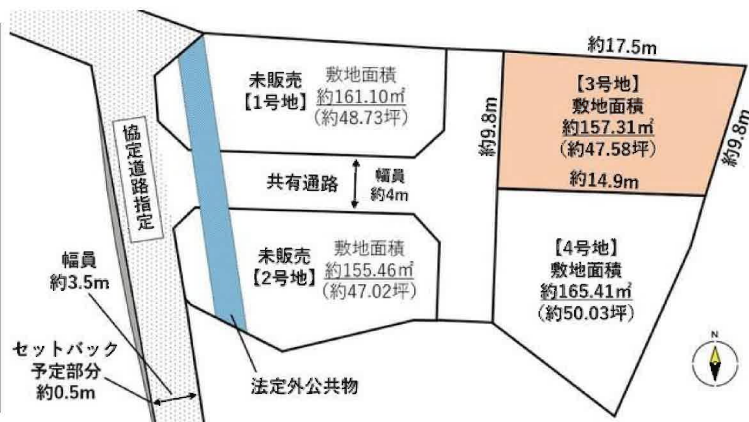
約17.5m

未販売
【1号地】
敷地面積
約161.10㎡
（約48.73坪）

約9.8m

【3号地】
敷地面積
約157.31㎡
（約47.58坪）

約9.8m

約14.9m

協定道路指定

共有通路

幅員
約4m

未販売
【2号地】
敷地面積
約155.46㎡
（約47.02坪）

【4号地】
敷地面積
約165.41㎡
（約50.03坪）

幅員
約3.5m

セットバック
予定部分
約0.5m

法定外公共物

N